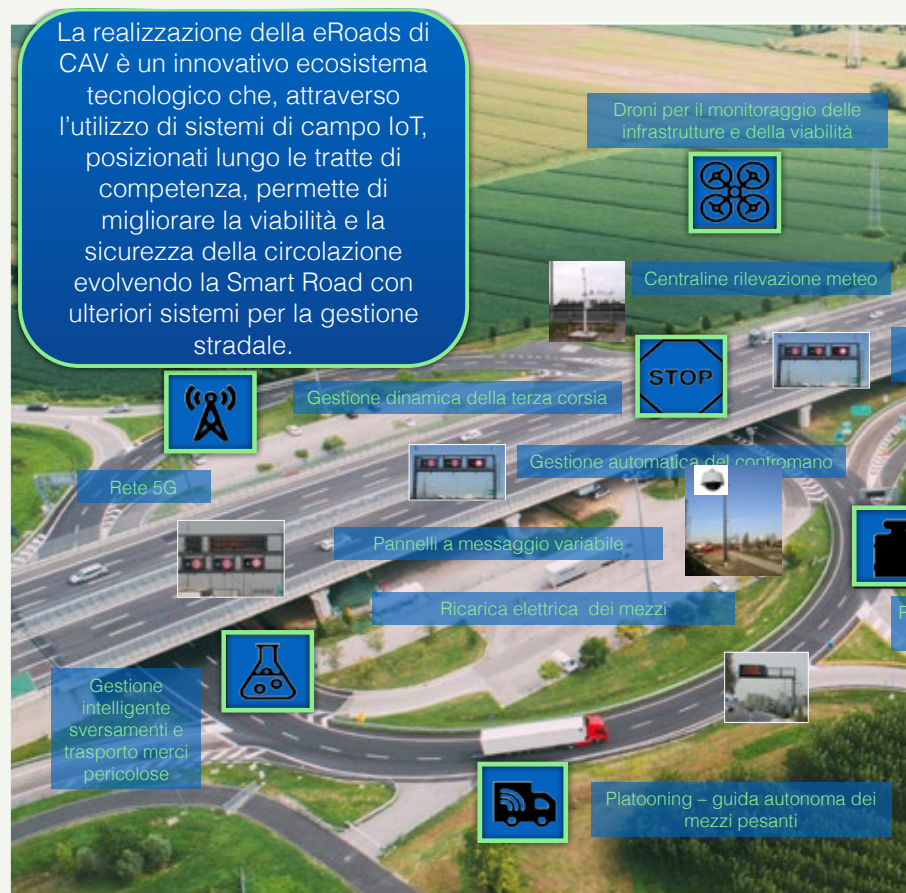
La realizzazione della eRoads di CAV è un innovativo ecosistema tecnologico che, attraverso l'utilizzo di sistemi di campo IoT, posizionati lungo le tratte di competenza, permette di migliorare la viabilità e la sicurezza della circolazione evolvendo la Smart Road con ulteriori sistemi per la gestione stradale.

Droni per il monitoraggio delle infrastrutture e della viabilità

Centraline rilevazione meteo

STOP

Gestione dinamica della terza corsia

Rete 5G

Gestione automatica del contromano

Pannelli a messaggio variabile

Ricarica elettrica dei mezzi

Gestione intelligente sversamenti e trasporto merci pericolose

Platooning – guida autonoma dei mezzi pesanti

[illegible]